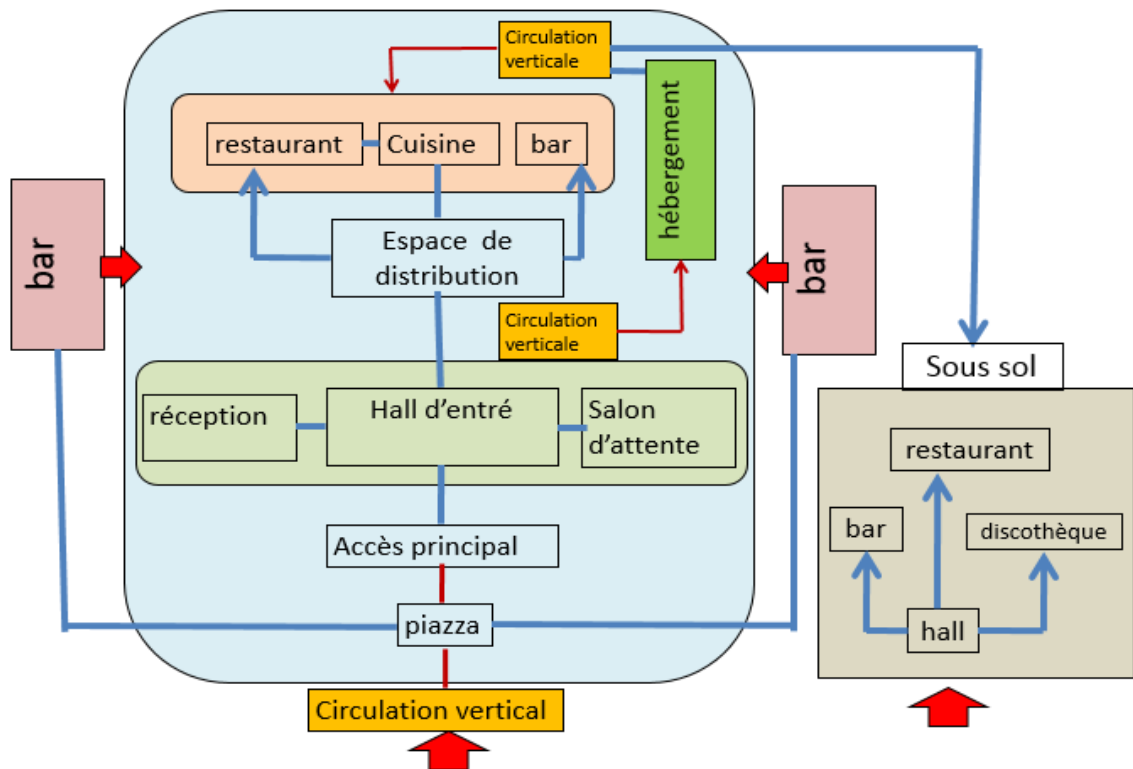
Circulation verticale

restaurant

Cuisine

bar

hébergement

bar

Espace de distribution

bar

Circulation verticale

Sous sol

réception

Hall d'entré

Salon d'attente

restaurant

bar

discothèque

Accès principal

hall

piazza

Circulation vertical